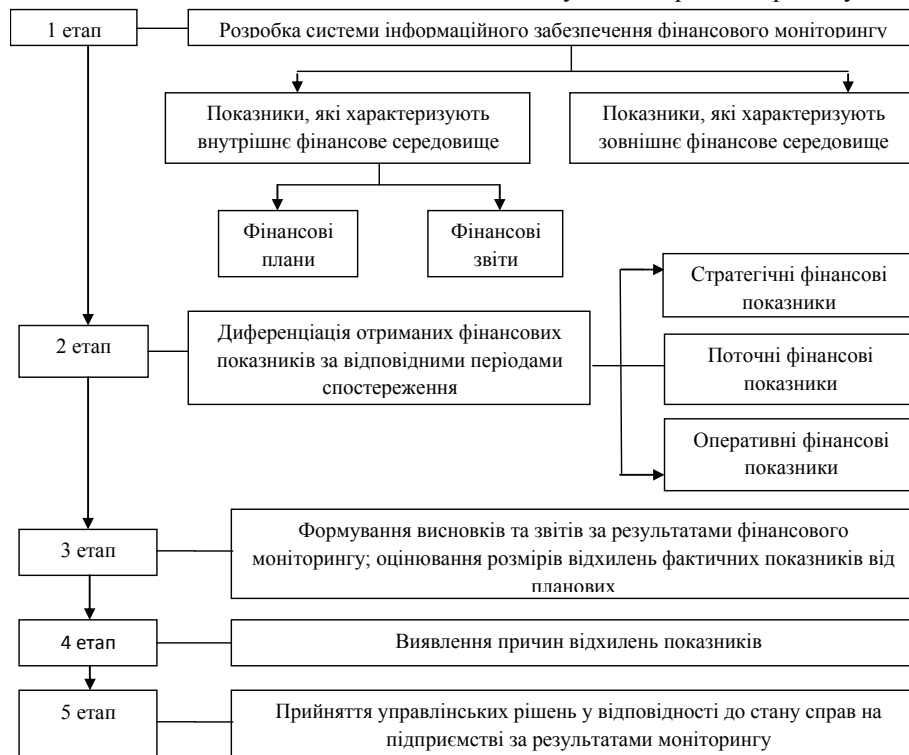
1 етап

Розробка системи інформаційного забезпечення фінансового моніторингу

Показники, які характеризують внутрішнє фінансове середовище

Показники, які характеризують зовнішнє фінансове середовище

Фінансові плани

Фінансові звіти

Стратегічні фінансові показники

2 етап

Диференціація отриманих фінансових показників за відповідними періодами спостереження

Поточні фінансові показники

Оперативні фінансові показники

3 етап

Формування висновків та звітів за результатами фінансового моніторингу; оцінювання розмірів відхилень фактичних показників від планових

4 етап

Виявлення причин відхилень показників

5 етап

Прийняття управлінських рішень у відповідності до стану справ на підприємстві за результатами моніторингу